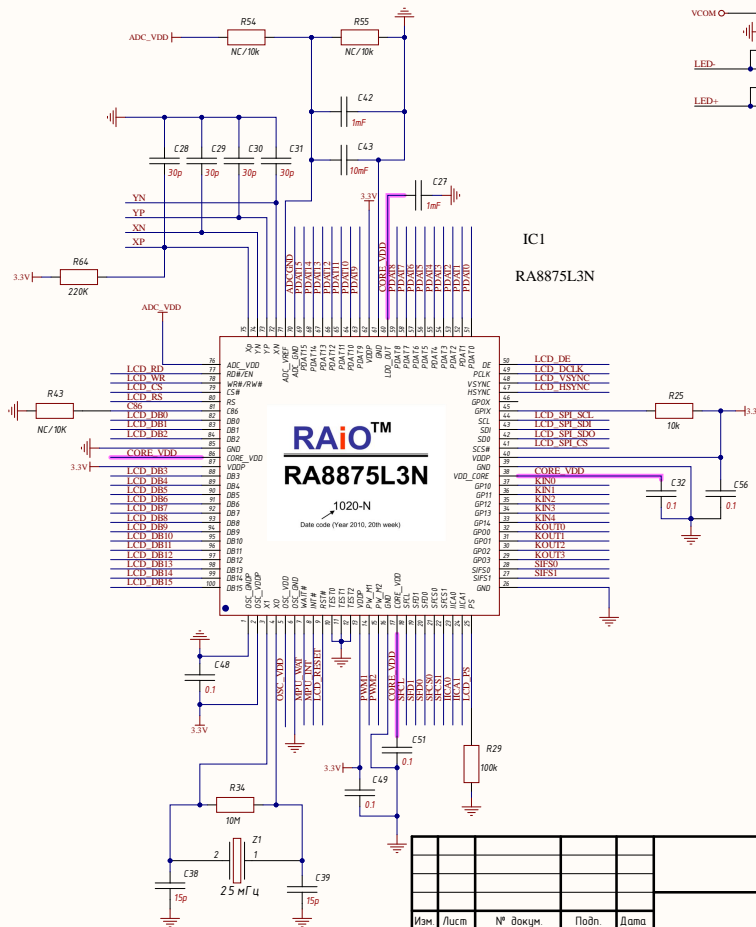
VCOM
LED-
LED+
ADC_VDD
R54
NC/10k
R55
NC/10k
C42
1mF
C43
10mF
C28
30p
C29
30p
C30
30p
C31
30p
3.3V
C27
1mF
YN
YP
XN
XP
R64
220K
3.3V
IC1
RA8875L3N
ADC_VDD
ADC_GND
PDAT15
PDAT14
PDAT13
PDAT12
PDAT11
PDAT10
PDAT9
CORE_VDD
PDAT8
PDAT7
PDAT6
PDAT5
PDAT4
PDAT3
PDAT2
PDAT1
PDAT0
LCD_RD
LCD_WR
LCD_CS
LCD_RS
CS6
LCD_DB0
LCD_DB1
LCD_DB2
CORE_VDD
3.3V
LCD_DB3
LCD_DB4
LCD_DB5
LCD_DB6
LCD_DB7
LCD_DB8
LCD_DB9
LCD_DB10
LCD_DB11
LCD_DB12
LCD_DB13
LCD_DB14
LCD_DB15
R43
NC/10K
RAiO™
RA8875L3N
1020-N
Date code (Year 2010, 20th week)
LCD_DE
LCD_DCLK
LCD_VSYNC
LCD_HSYNC
LCD_SPI_SCL
LCD_SPI_SDI
LCD_SPI_SDO
LCD_SPI_CS
CORE_VDD
KIN0
KIN1
KIN2
KIN3
KIN4
KOUT0
KOUT1
KOUT2
KOUT3
SIFS0
SIFS1
R25
10k
3.3
C32
0.1
C56
0.1
C48
0.1
3.3V
OSC_VDD
MPU_WAIT
MPU_INT
LCD_RESET
PWM1
PWM2
CORE_VDD
SFCL
SFDI
SFDO
SFCS0
SFCS1
IICA0
IICA1
LCD_PS
C51
0.1
3.3V
C49
0.1
R29
100k
R34
10M
Z1
25 мГц
C38
15p
C39
15p
Изм.
Лист
№ докум.
Подп.
Дата